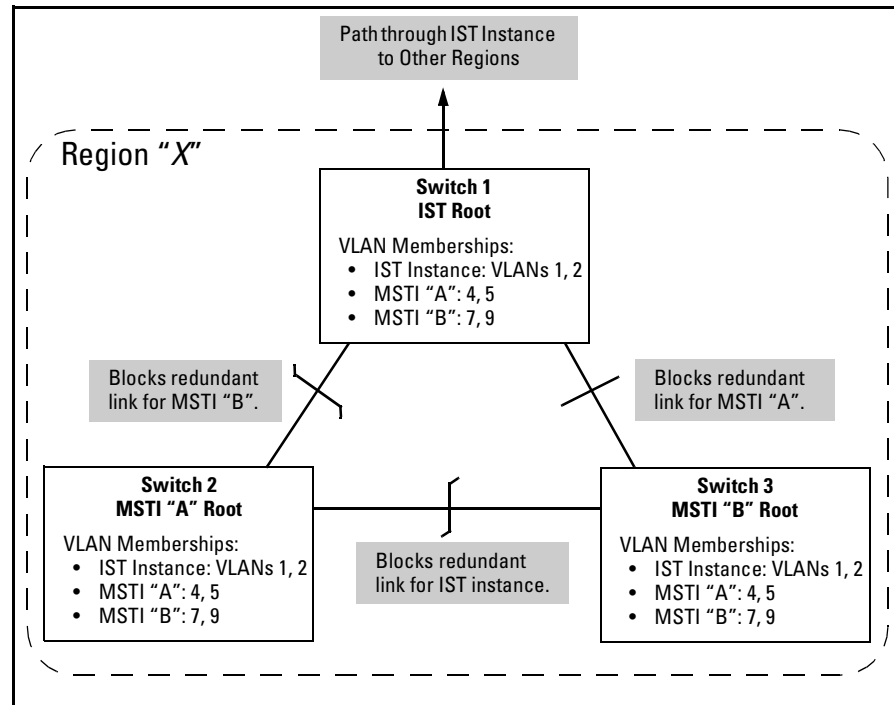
Path through IST Instance to Other Regions

Region "X"

Switch 1
IST Root
VLAN Memberships:
• IST Instance: VLANs 1, 2
• MSTI "A": 4, 5
• MSTI "B": 7, 9

Blocks redundant link for MSTI "B".

Blocks redundant link for MSTI "A".

Switch 2
MSTI "A" Root
VLAN Memberships:
• IST Instance: VLANs 1, 2
• MSTI "A": 4, 5
• MSTI "B": 7, 9

Blocks redundant link for IST instance.

Switch 3
MSTI "B" Root
VLAN Memberships:
• IST Instance: VLANs 1, 2
• MSTI "A": 4, 5
• MSTI "B": 7, 9